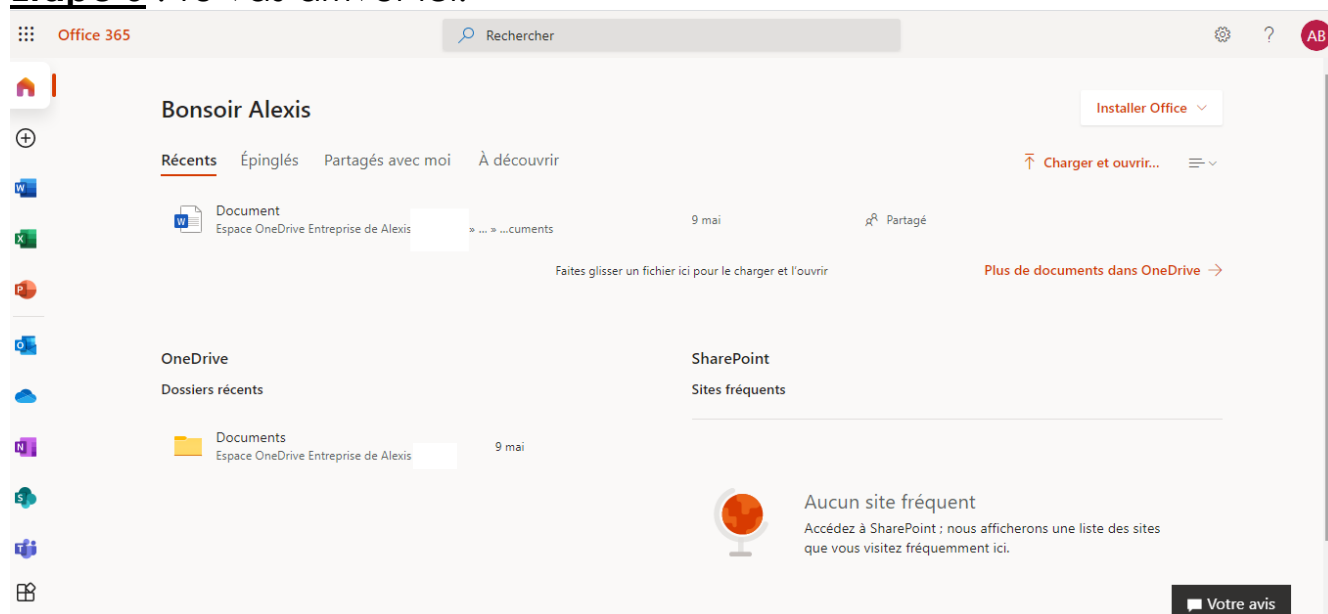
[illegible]

Office 365

Rechercher

AB

Bonsoir Alexis

Installer Office

Récents Épinglés Partagés avec moi À découvrir

Charger et ouvrir...

Document
Espace OneDrive Entreprise de Alexis » ... » ...cuments

9 mai

Partagé

Faites glisser un fichier ici pour le charger et l'ouvrir

Plus de documents dans OneDrive →

OneDrive

Dossiers récents

Documents
Espace OneDrive Entreprise de Alexis

9 mai

SharePoint

Sites fréquents

Aucun site fréquent

Accédez à SharePoint ; nous afficherons une liste des sites que vous visitez fréquemment ici.

Votre avis